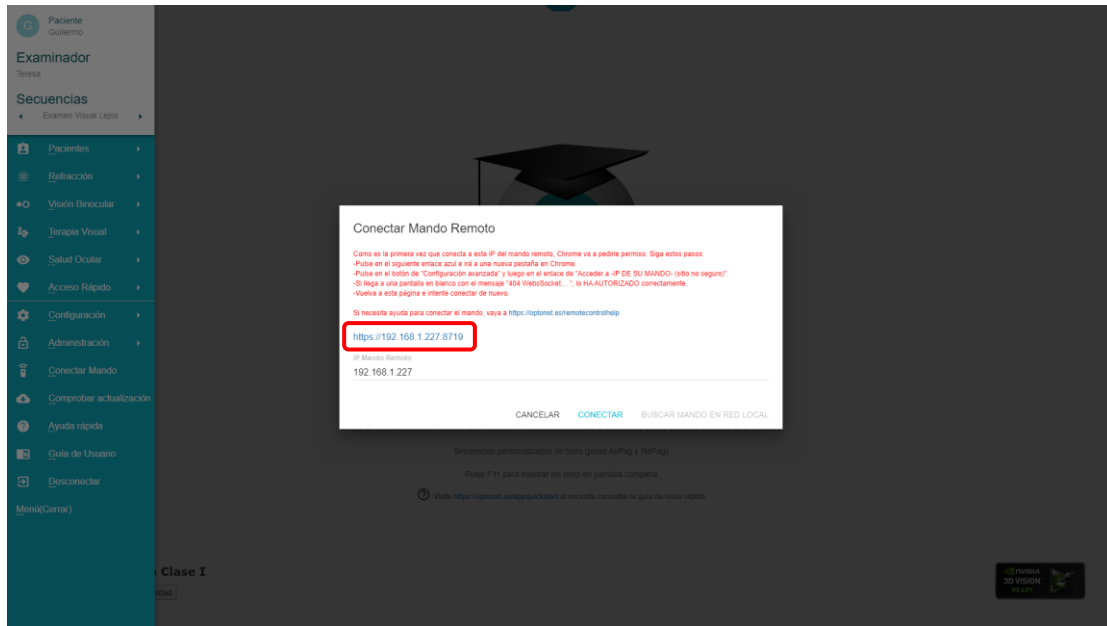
G Paciente
Guillermo

Examinador
Teresa

Secuencias
Examen Visual Lejos

Pacientes
Refracción
Visión Binocular
Terapia Visual
Salud Ocular
Acceso Rápido
Configuración
Administración
Conectar Mando
Comprobar actualización
Ayuda rápida
Guía de Usuario
Desconectar
Menú(Cerrar)

Conectar Mando Remoto

Como es la primera vez que conecta a esta IP del mando remoto, Chrome va a pedirle permiso. Siga estos pasos:
-Pulse en el siguiente enlace azul e irá a una nueva pestaña en Chrome.
-Pulse en el botón de "Configuración avanzada" y luego en el enlace de "Acceder a -IP DE SU MANDO- (sitio no seguro)".
-Si llega a una pantalla en blanco con el mensaje "404 WebsSocket... ", lo HA AUTORIZADO correctamente.
-Vuelva a esta página e intente conectar de nuevo.

Si necesita ayuda para conectar el mando, vaya a https://optonet.es/remotecontrolhelp

https://192.168.1.227:8719

IP Mando Remoto
192.168.1.227

CANCELAR CONECTAR BUSCAR MANDO EN RED LOCAL

Secuencias personalizadas de tests (pulse AvPág y RePág)
Pulse F11 para mostrar los tests en pantalla completa
Visite https://optonet.es/appquickstart si necesita consultar la guía de inicio rápido

Clase I

NVIDIA 3D VISION READY